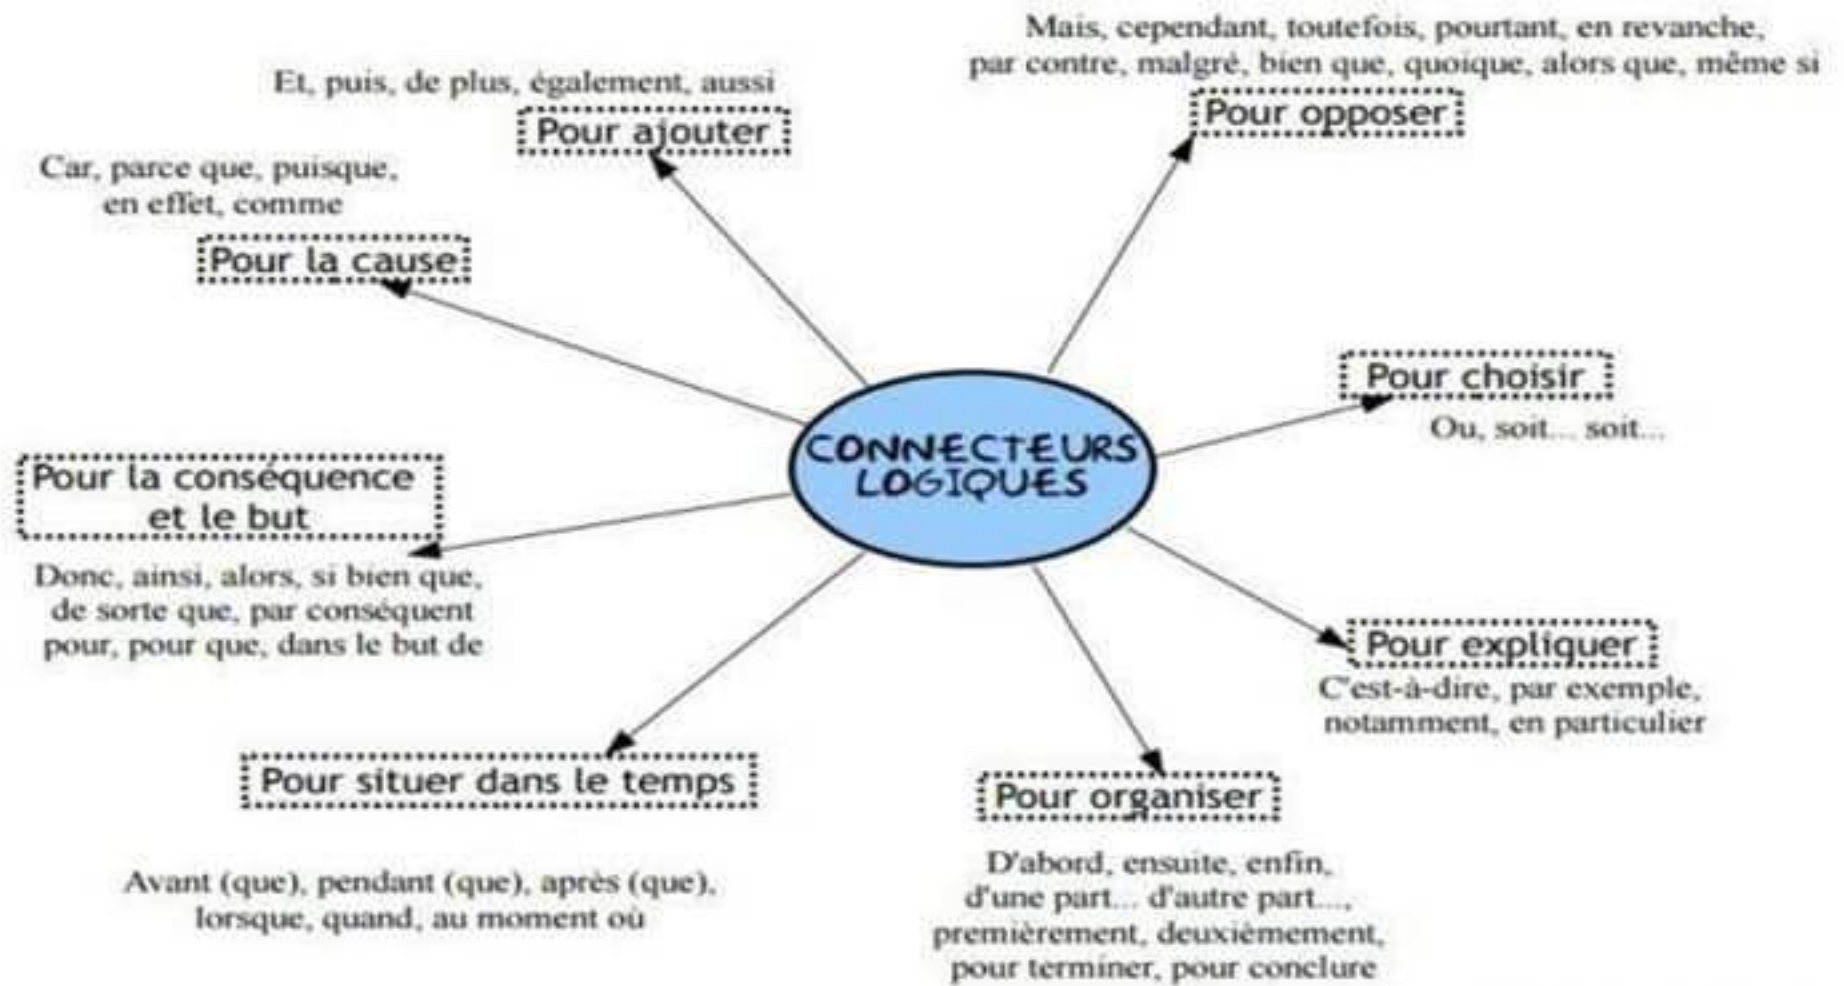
CONNECTEURS LOGIQUES

Et, puis, de plus, également, aussi
Pour ajouter

Mais, cependant, toutefois, pourtant, en revanche, par contre, malgré, bien que, quoique, alors que, même si
Pour opposer

Car, parce que, puisque, en effet, comme
Pour la cause

Pour choisir
Ou, soit... soit...

Pour la conséquence et le but
Donc, ainsi, alors, si bien que, de sorte que, par conséquent pour, pour que, dans le but de

Pour expliquer
C'est-à-dire, par exemple, notamment, en particulier

Pour situer dans le temps
Avant (que), pendant (que), après (que), lorsque, quand, au moment où

Pour organiser
D'abord, ensuite, enfin, d'une part... d'autre part..., premièrement, deuxièmement, pour terminer, pour conclure